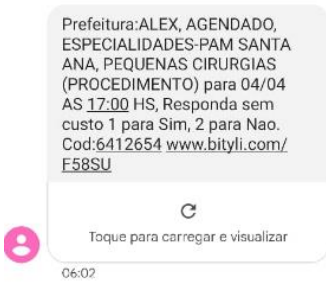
Prefeitura:ALEX, AGENDADO, ESPECIALIDADES-PAM SANTA ANA, PEQUENAS CIRURGIAS (PROCEDIMENTO) para 04/04 AS 17:00 HS, Responda sem custo 1 para Sim, 2 para Nao. Cod:6412654 www.bityli.com/F58SU

Toque para carregar e visualizar

06:02